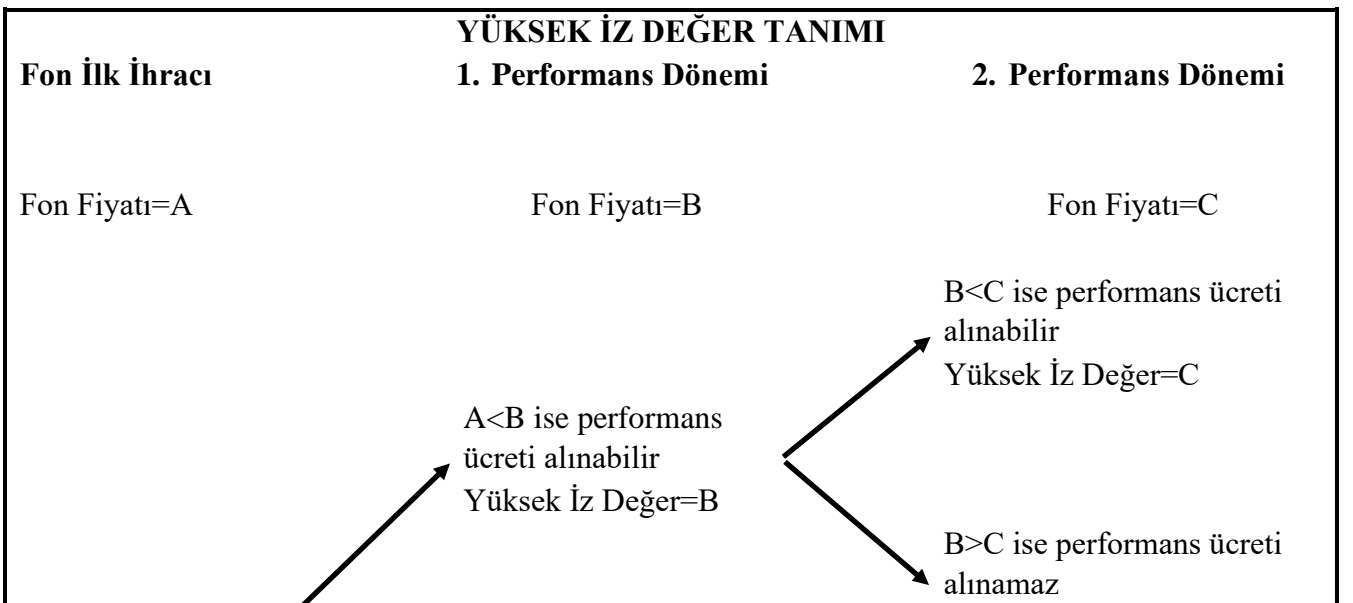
YÜKSEK İZ DEĞER TANIMI

Fon İlk İhracı

1. Performans Dönemi

2. Performans Dönemi

Fon Fiyatı=A

Fon Fiyatı=B

Fon Fiyatı=C

B<C ise performans ücreti alınabilir
Yüksek İz Değer=C

A<B ise performans ücreti alınabilir
Yüksek İz Değer=B

B>C ise performans ücreti alınamaz